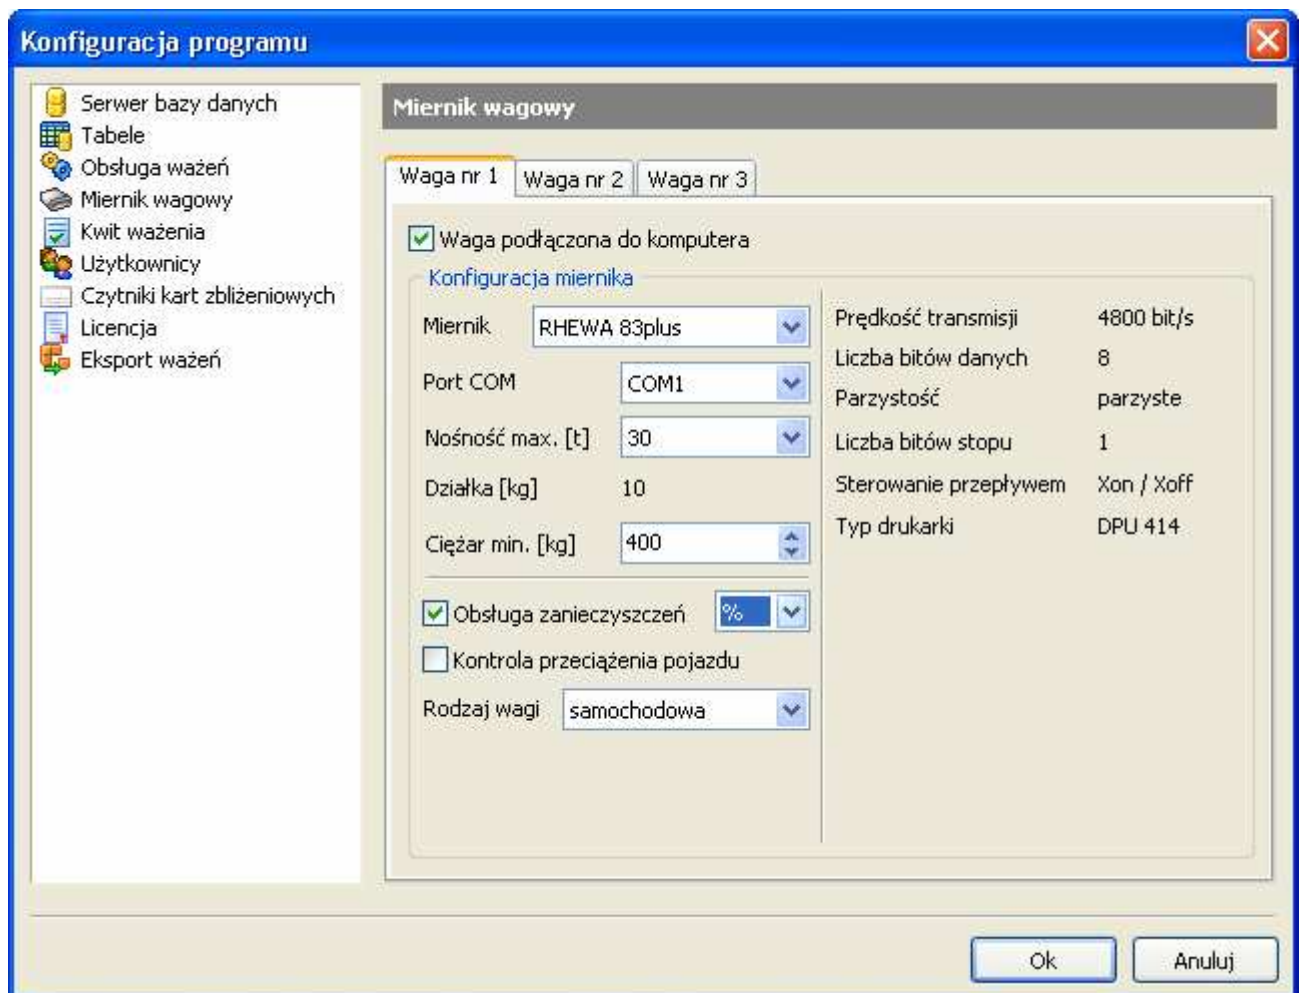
Konfiguracja programu

Serwer bazy danych
Tabele
Obsługa ważeń
Miernik wagowy
Kwit ważenia
Użytkownicy
Czytniki kart zbliżeniowych
Licencja
Eksport ważeń

Miernik wagowy

Waga nr 1
Waga nr 2
Waga nr 3

Waga podłączona do komputera

Konfiguracja miernika

Miernik RHEWA 83plus
Port COM COM1
Nośność max. [t] 30
Działka [kg] 10
Ciężar min. [kg] 400

Obsługa zanieczyszczeń %
Kontrola przeciążenia pojazdu
Rodzaj wagi samochodowa

Prędkość transmisji 4800 bit/s
Liczba bitów danych 8
Parzystość parzyste
Liczba bitów stopu 1
Sterowanie przepływem Xon / Xoff
Typ drukarki DPU 414

Ok
Anuluj